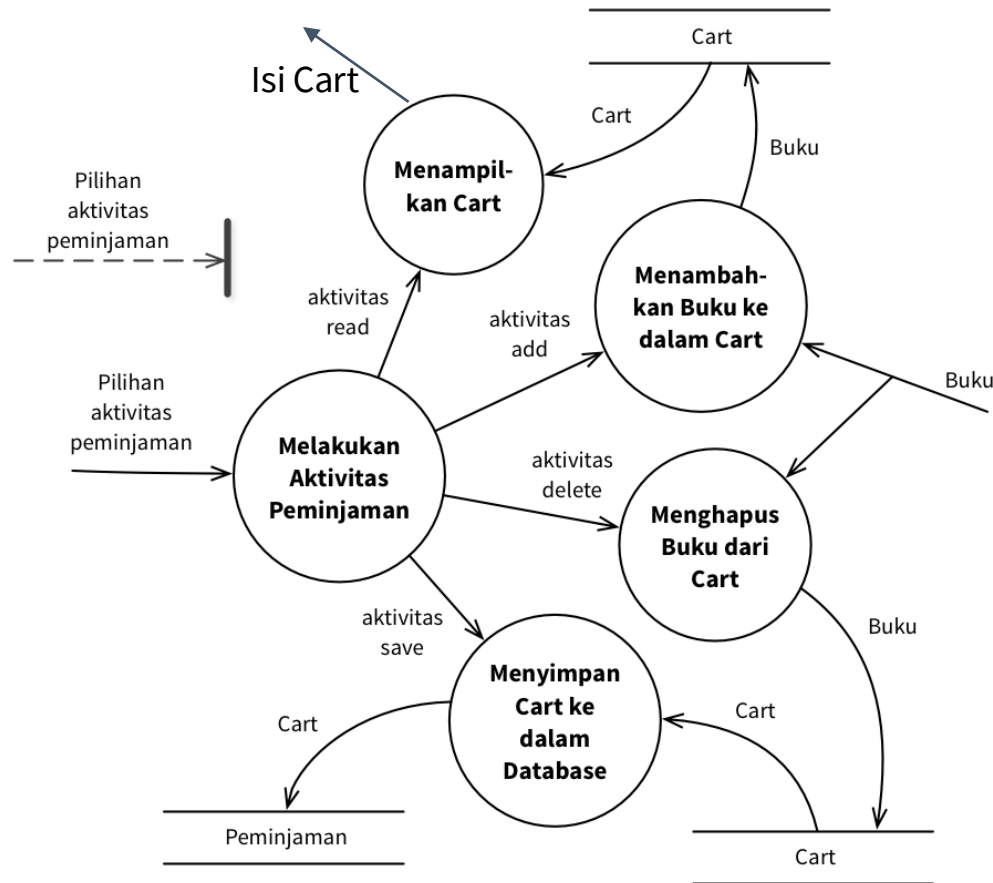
Cart

Isi Cart

Cart

Buku

Menampilkan Cart

Pilihan aktivitas peminjaman

Menambahkan Buku ke dalam Cart

aktivitas read

aktivitas add

Buku

Pilihan aktivitas peminjaman

Melakukan Aktivitas Peminjaman

aktivitas delete

Menghapus Buku dari Cart

aktivitas save

Buku

Menyimpan Cart ke dalam Database

Cart

Cart

Peminjaman

Cart